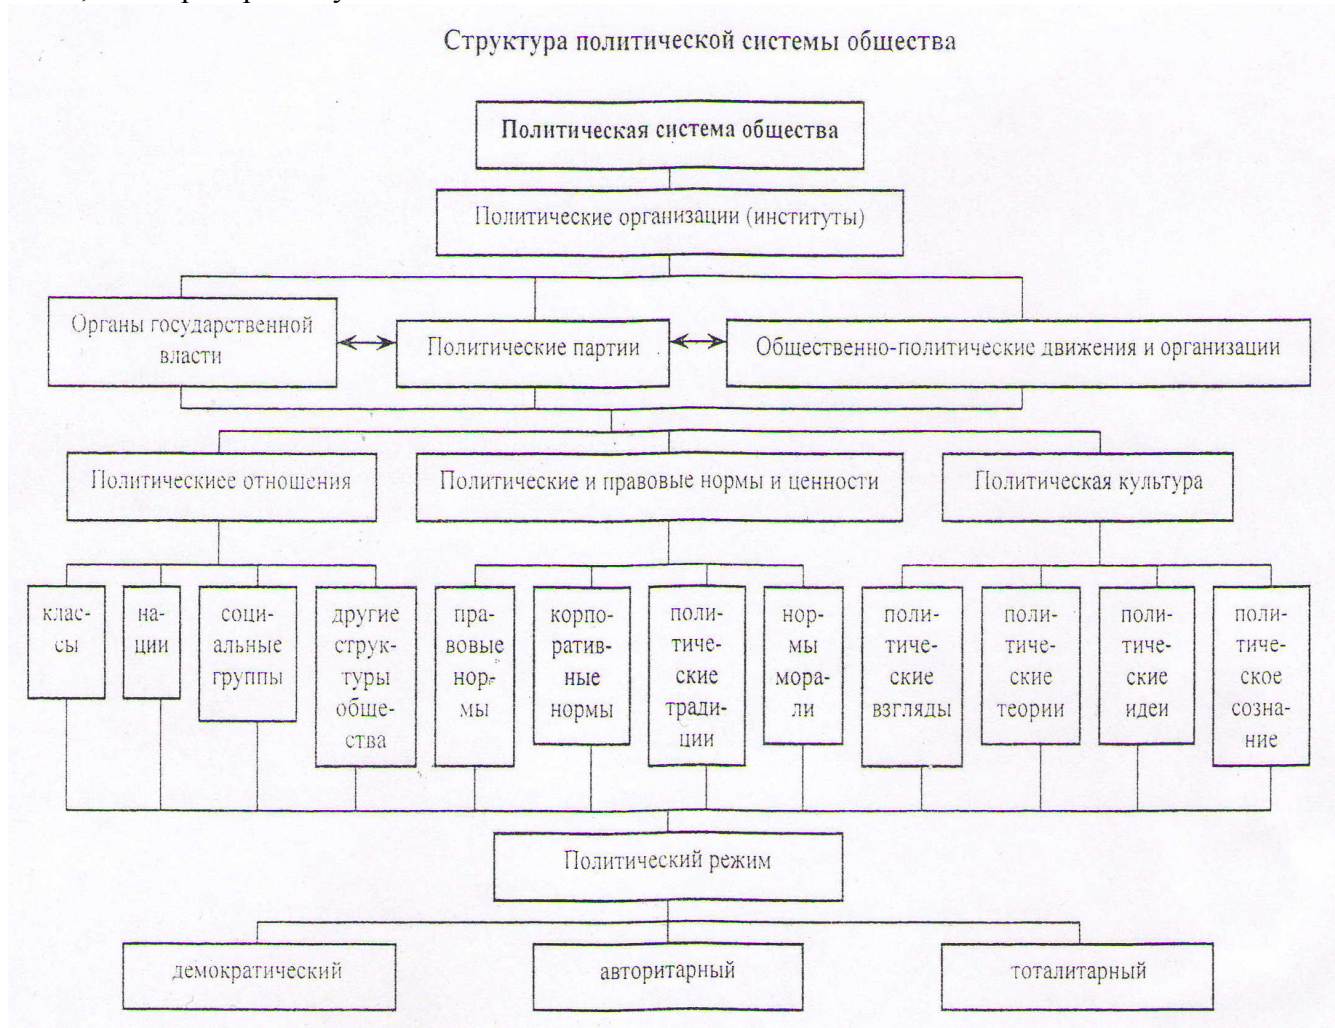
Структура политической системы общества

Политическая система общества

Политические организации (институты)

Органы государственной власти

Политические партии

Общественно-политические движения и организации

Политическиее отношения

Политические и правовые нормы и ценности

Политическая культура

классы

нации

социальные группы

другие структуры общества

правовые нормы

корпоративные нормы

политические традиции

нормы морали

политические взгляды

политические теории

политические идеи

политическое сознание

Политический режим

демократический

авторитарный

тоталитарный